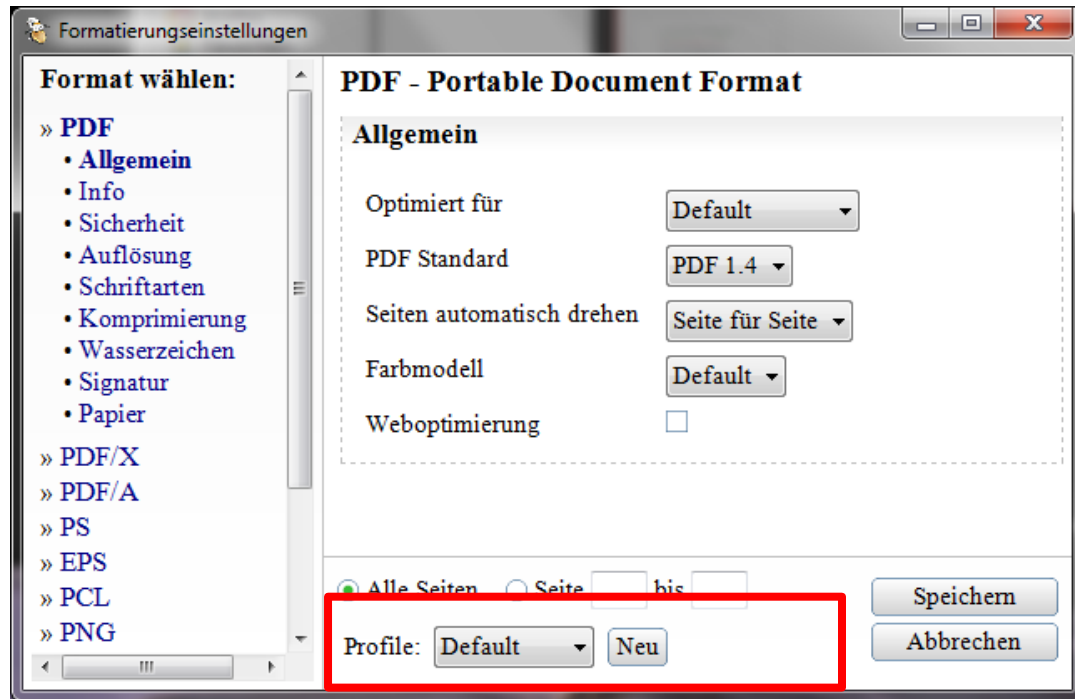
Formatierungseinstellungen

Format wählen:

» PDF
• Allgemein
• Info
• Sicherheit
• Auflösung
• Schriftarten
• Komprimierung
• Wasserzeichen
• Signatur
• Papier
» PDF/X
» PDF/A
» PS
» EPS
» PCL
» PNG

PDF - Portable Document Format

Allgemein

Optimiert für Default
PDF Standard PDF 1.4
Seiten automatisch drehen Seite für Seite
Farbmodell Default
Weboptimierung

Alle Seiten Seite bis

Profile: Default Neu

Speichern
Abbrechen